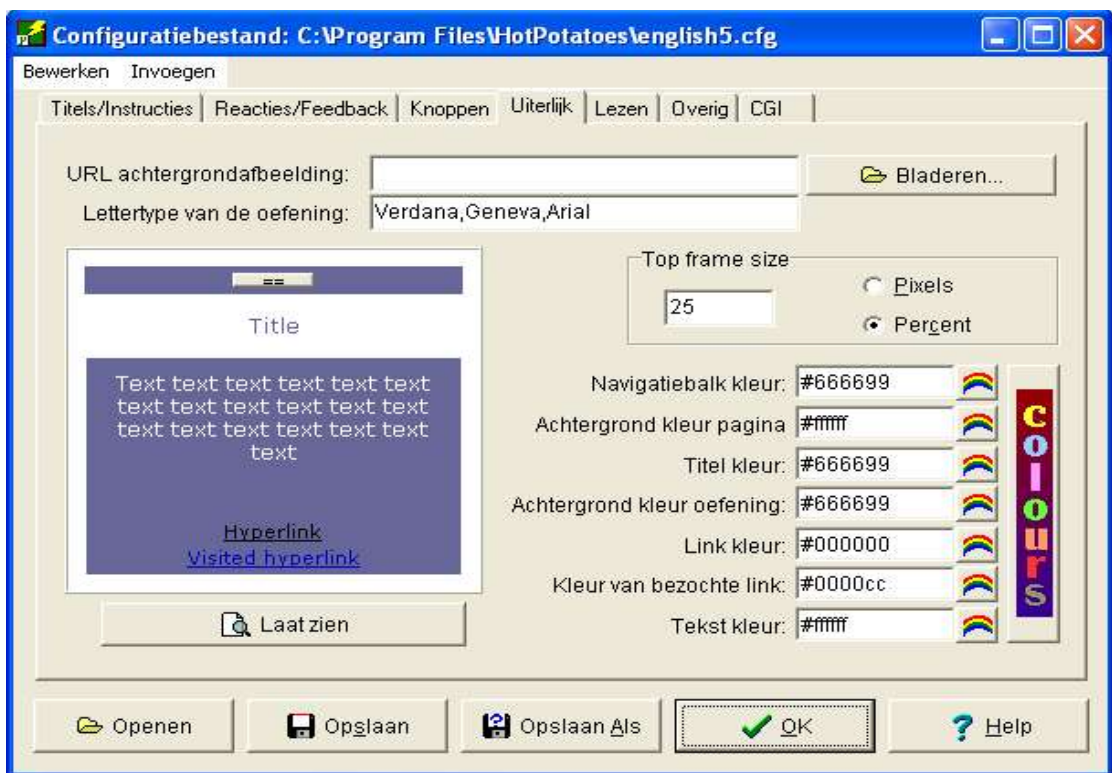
Configuratiebestand: C:\Program Files\HotPotatoes\english5.cfg

Bewerken Invoegen

Titels/Instructies | Reacties/Feedback | Knoppen | Uiterlijk | Lezen | Overig | CGI

URL achtergrondafbeelding:
Bladeren...
Lettertype van de oefening: Verdana,Geneva,Arial

==
Title
Text text text text text text text text text text text text text text text text text text text

Hyperlink
Visited hyperlink

Laat zien

Top frame size
25
Pixels
Percent

Navigatiebalk kleur: #666699
Achtergrond kleur pagina #ffffff
Titel kleur: #666699
Achtergrond kleur oefening: #666699
Link kleur: #000000
Kleur van bezochte link: #0000cc
Tekst kleur: #ffffff

colours

Openen
Opslaan
Opslaan Als
OK
Help